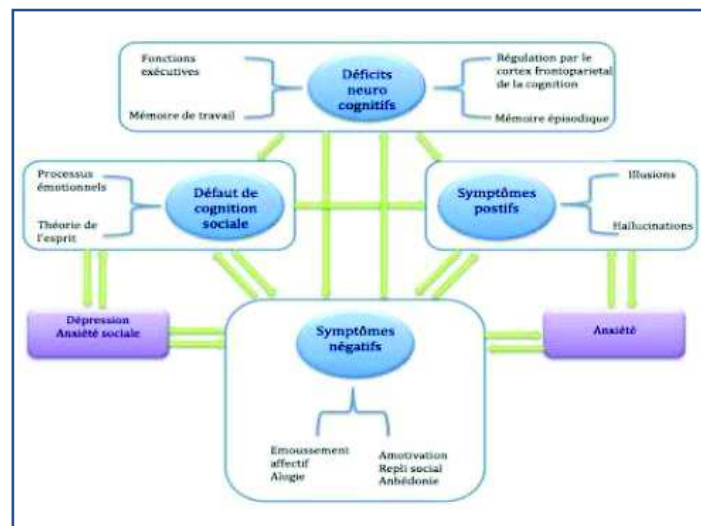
Fonctions exécutives

Mémoire de travail

Déficits neuro cognitifs

Régulation par le cortex frontoparietal de la cognition

Mémoire épisodique

Processus émotionnels

Théorie de l'esprit

Défaut de cognition sociale

Symptômes postifs

Illusions

Hallucinations

Dépression
Anxiété sociale

Symptômes négatifs

Anxiété

Emoussement affectif
Alogie

Amotivation
Repli social
Anhédonie